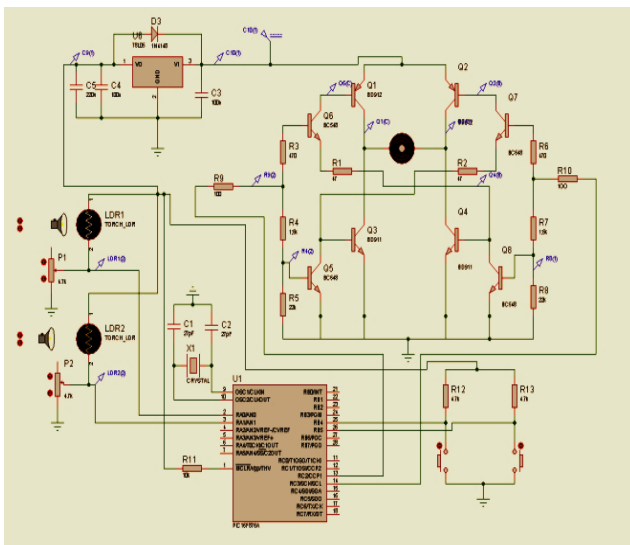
D3
U8
1N4148
7805
C1(1)
C1(2)
C10(1)
VO
GND
VI
C5
C4
C3
220n
100n
100n
Q1
BD912
Q2
Q6
BC548
Q7
R3
470
R1
R2
R6
470
R10
100
R9
100
LDR1
TORCH_LDR
R4
10k
Q3
BD911
Q4
BD911
R7
10k
P1
47k
LDR1(2)
Q5
BC548
Q8
BC548
R5
22k
R8
22k
C1
22pF
C2
22pF
X1
CRYSTAL
LDR2
TORCH_LDR
P2
4.7k
LDR2(2)
U1
OSC1/CLKIN
OSC2/CLKOUT
RA0/AN0
RA1/AN1
RA2/AN2/VREF-/CVREF
RA3/AN3/VREF+
RA4/T0CKI/C1OUT
RA5/AN4/SS/C2OUT
RB0/INT
RB1
RB2
RB3/PGM
RB4
RB5
RB6/PGC
RB7/PGD
RC0/T1OSO/T1CKI
RC1/T1OSI/CCP2
RC2/CCP1
RC3/SCK/SCL
RC4/SDI/SDA
RC5/SDO
RC6/TX/CK
RC7/RX/DT
MCLR/Vpp/THV
R11
10k
R12
47k
R13
47k
PIC16F876A